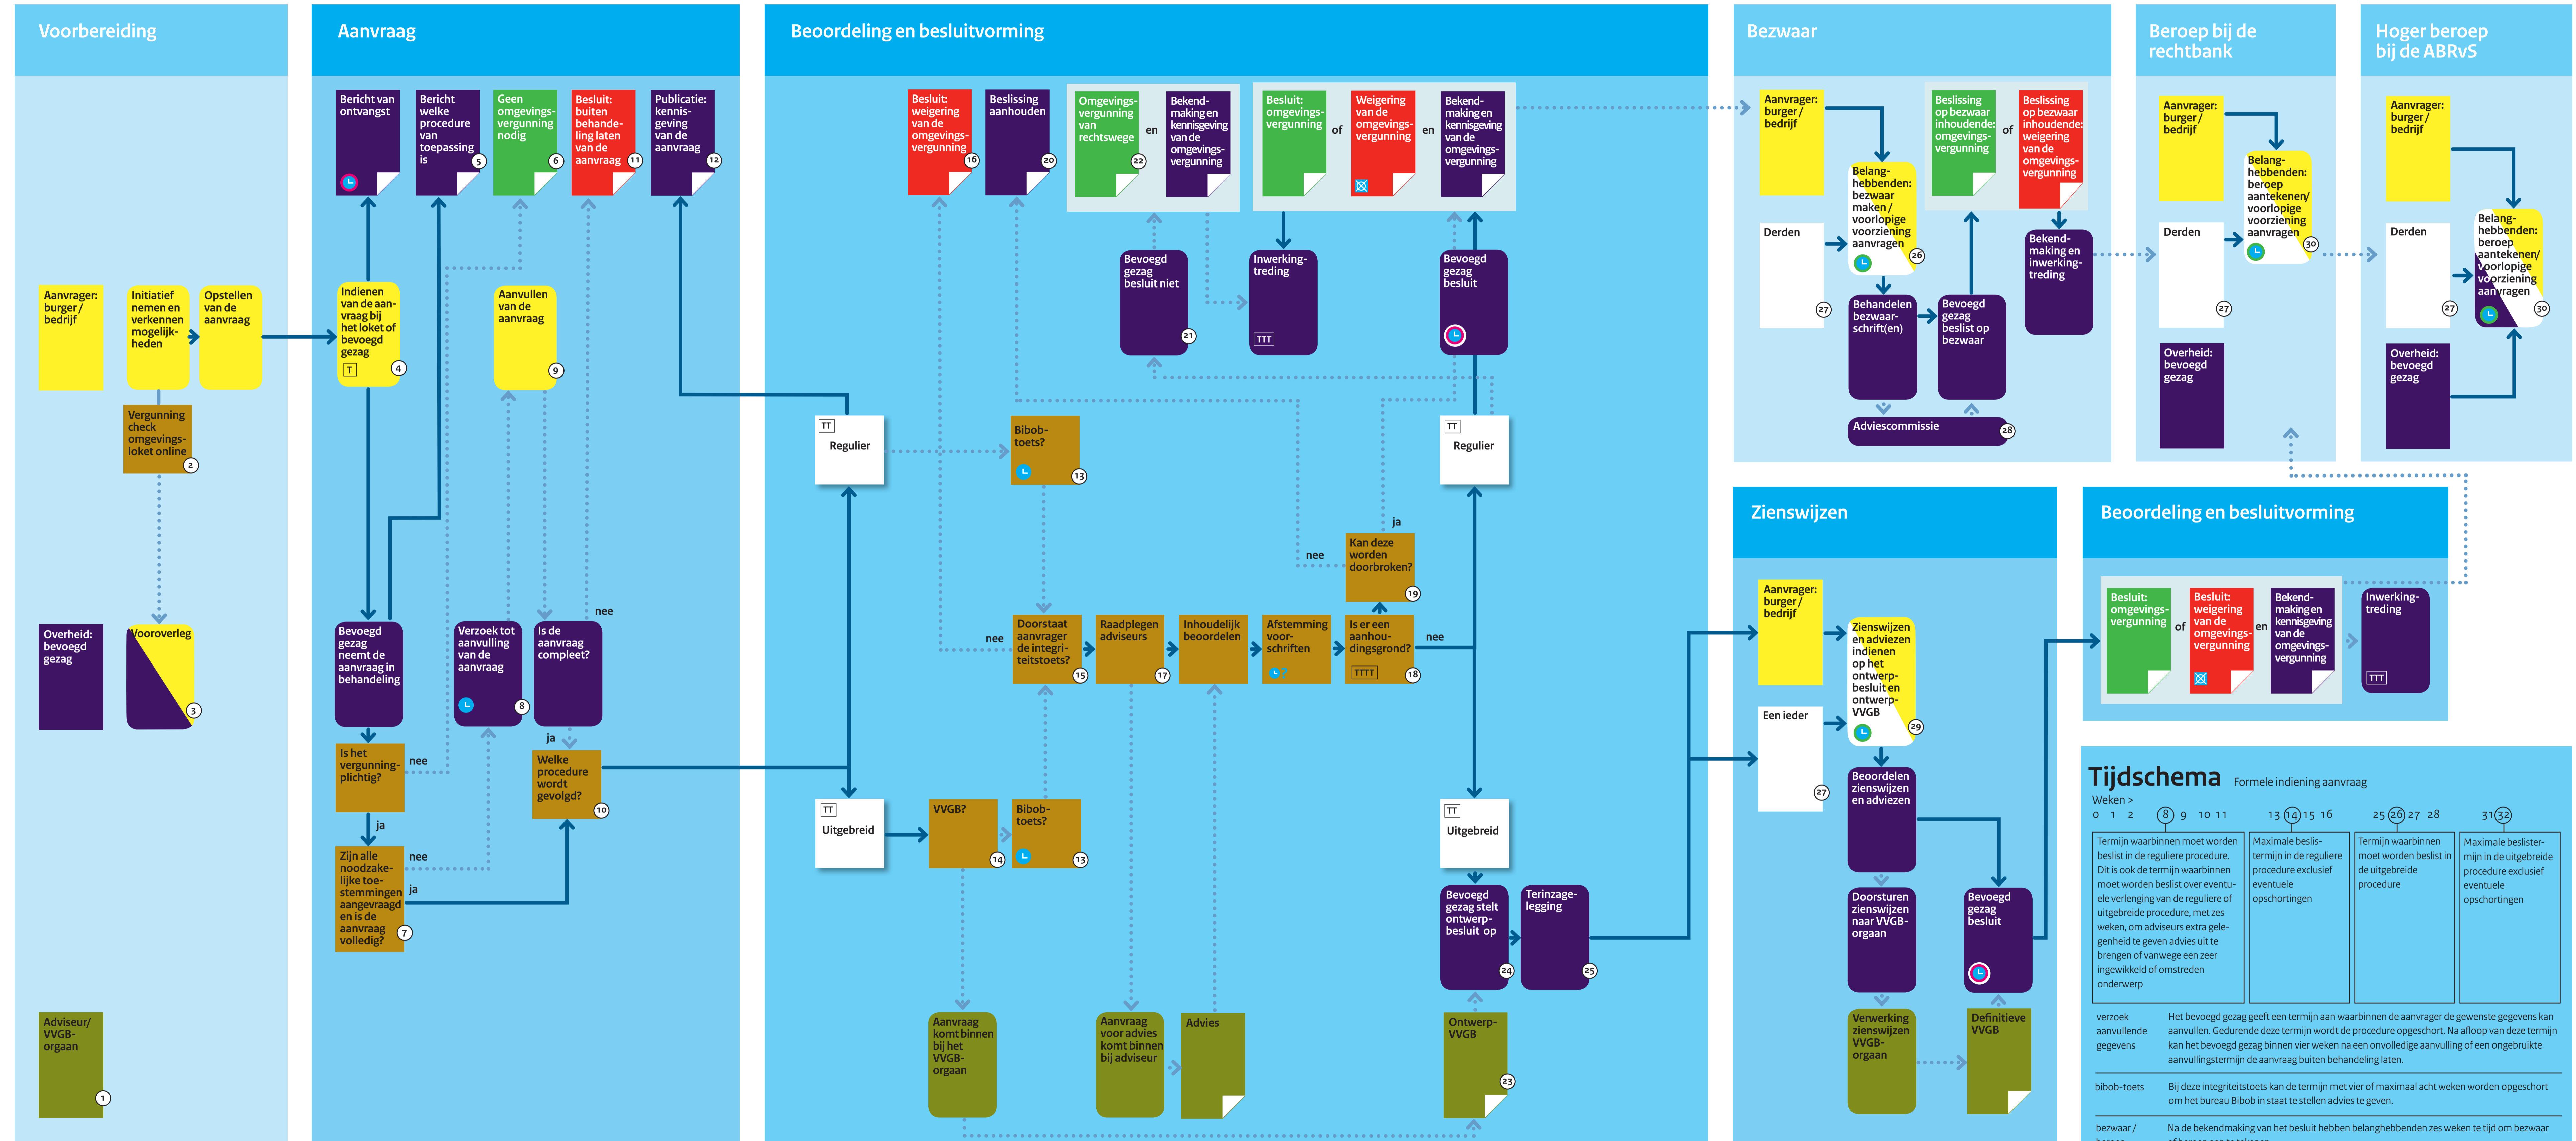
Voorbereiding

Aanvrager: burger / bedrijf

Initiatief nemen en verkennen mogelijkheden

Opstellen van de aanvraag

Vergunning check omgevingsloket online 2

Overheid: bevoegd gezag

Vooroverleg 3

Adviseur/ VVGB-orgaan 1

Aanvraag

Bericht van ontvangst

Bericht welke procedure van toepassing is 5

Geen omgevingsvergunning nodig 6

Besluit: buiten behandeling laten van de aanvraag 11

Publicatie: kennisgeving van de aanvraag 12

Indienen van de aanvraag bij het loket of bevoegd gezag T 4

Aanvullen van de aanvraag 9

Bevoegd gezag neemt de aanvraag in behandeling

Verzoek tot aanvulling van de aanvraag 8

Is de aanvraag compleet?

nee

ja

Is het vergunningplichtig?

nee

ja

Zijn alle noodzakelijke toestemmingen aangevraagd en is de aanvraag volledig? 7

nee

ja

Welke procedure wordt gevolgd? 10

Beoordeling en besluitvorming

Besluit: weigering van de omgevingsvergunning 16

Beslissing aanhouden 20

Omgevingsvergunning van rechtswege 22

en

Bekendmaking en kennisgeving van de omgevingsvergunning

Besluit: omgevingsvergunning

of

Weigering van de omgevingsvergunning

en

Bekendmaking en kennisgeving van de omgevingsvergunning

Bevoegd gezag besluit niet 21

Inwerkingtreding TTT

Bevoegd gezag besluit

TT Regulier

Bibob-toets? 13

TT Regulier

ja

nee

Kan deze worden doorbroken? 19

nee

Doorstaat aanvrager de integriteitstoets? 15

Raadplegen adviseurs 17

Inhoudelijk beoordelen

Afstemming voorschriften

Is er een aanhoudingsgrond? TTTT 18

nee

TT Uitgebreid

VVGB? 14

Bibob-toets? 13

TT Uitgebreid

Bevoegd gezag stelt ontwerpbesluit op 24

Terinzagelegging 25

Aanvraag komt binnen bij het VVGB-orgaan

Aanvraag voor advies komt binnen bij adviseur

Advies

Ontwerp-VVGB 23

Bezwaar

Aanvrager: burger / bedrijf

Derden 27

Belanghebbenden: bezwaar maken / voorlopige voorziening aanvragen 26

Beslissing op bezwaar inhoudende: omgevingsvergunning

of

Beslissing op bezwaar inhoudende: weigering van de omgevingsvergunning

Bekendmaking en inwerkingtreding

Behandelen bezwaarschrift(en)

Bevoegd gezag beslist op bezwaar

Adviescommissie 28

Beroep bij de rechtbank

Aanvrager: burger / bedrijf

Derden 27

Belanghebbenden: beroep aantekenen/ voorlopige voorziening aanvragen 30

Overheid: bevoegd gezag

Hoger beroep bij de ABRvS

Aanvrager: burger / bedrijf

Derden 27

Belanghebbenden: beroep aantekenen/ voorlopige voorziening aanvragen 30

Overheid: bevoegd gezag

Zienswijzen

Aanvrager: burger / bedrijf

Een ieder 27

Zienswijzen en adviezen indienen op het ontwerpbesluit en ontwerp-VVGB 29

Beoordelen zienswijzen en adviezen

Doorsturen zienswijzen naar VVGB-orgaan

Bevoegd gezag besluit

Verwerking zienswijzen VVGB-orgaan

Definitieve VVGB

Beoordeling en besluitvorming

Besluit: omgevingsvergunning

of

Besluit: weigering van de omgevingsvergunning

en

Bekendmaking en kennisgeving van de omgevingsvergunning

Inwerkingtreding TTT

Tijdschema Formele indiening aanvraag

Weken >
0 1 2 8 9 10 11 13 14 15 16 25 26 27 28 31 32

Termijn waarbinnen moet worden beslist in de reguliere procedure. Dit is ook de termijn waarbinnen moet worden beslist over eventuele verlenging van de reguliere of uitgebreide procedure, met zes weken, om adviseurs extra gelegenheid te geven advies uit te brengen of vanwege een zeer ingewikkeld of omstreden onderwerp

Maximale beslistermijn in de reguliere procedure exclusief eventuele opschortingen

Termijn waarbinnen moet worden beslist in de uitgebreide procedure

Maximale beslistermijn in de uitgebreide procedure exclusief eventuele opschortingen

verzoek aanvullende gegevens

Het bevoegd gezag geeft een termijn aan waarbinnen de aanvrager de gewenste gegevens kan aanvullen. Gedurende deze termijn wordt de procedure opgeschort. Na afloop van deze termijn kan het bevoegd gezag binnen vier weken na een onvolledige aanvulling of een ongebruikte aanvullingstermijn de aanvraag buiten behandeling laten.

bibob-toets

Bij deze integriteitstoets kan de termijn met vier of maximaal acht weken worden opgeschort om het bureau Bibob in staat te stellen advies te geven.

bezwaar / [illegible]

Na de bekendmaking van het besluit hebben belanghebbenden zes weken te tijd om bezwaar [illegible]